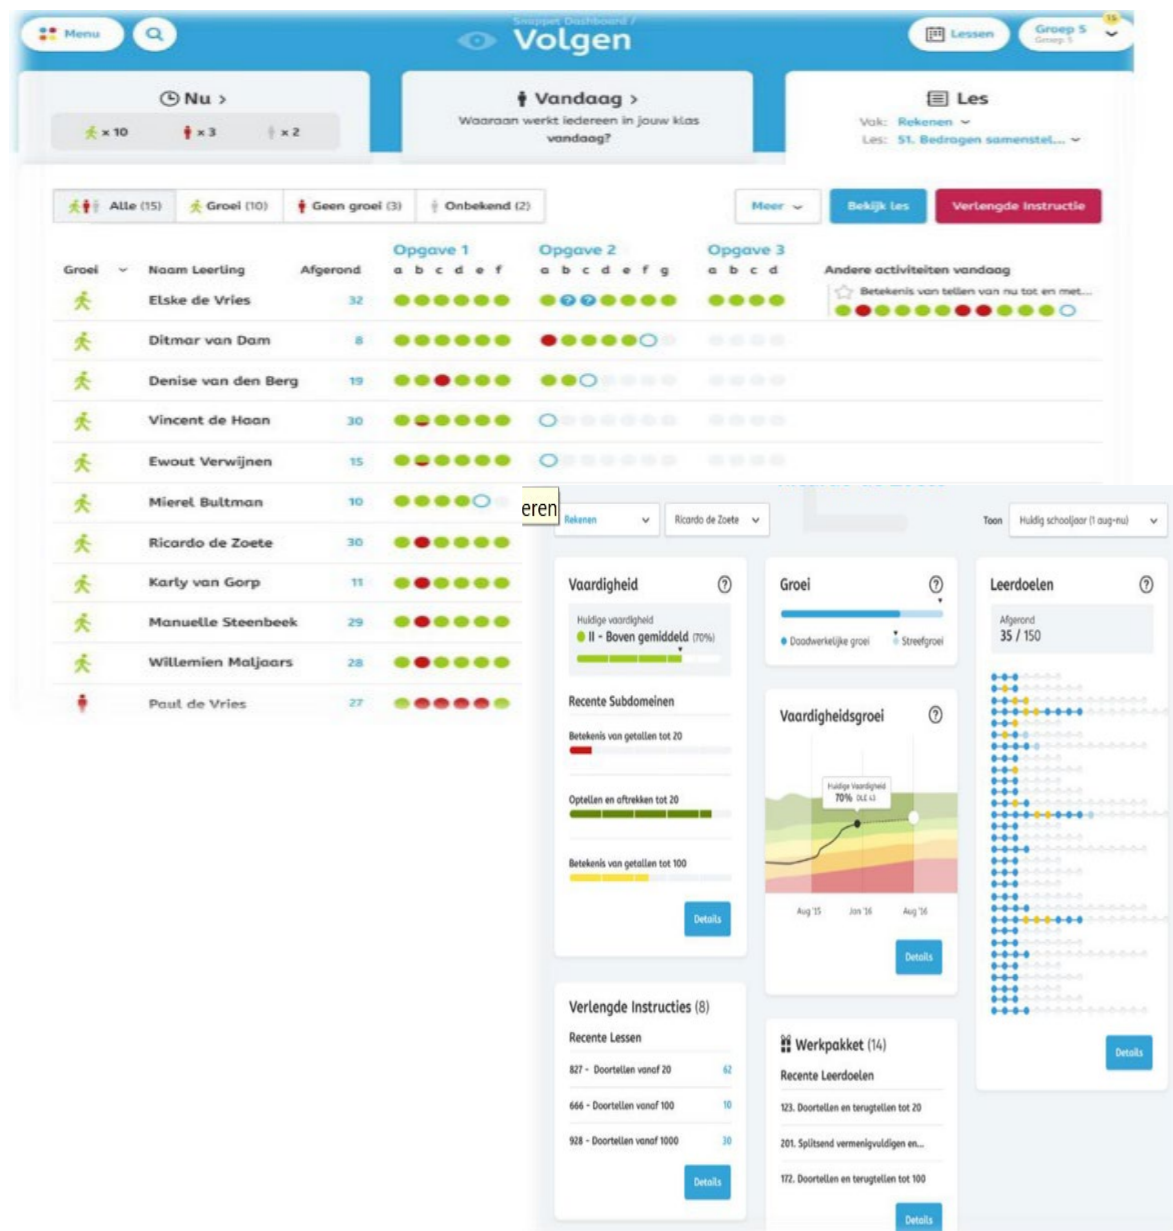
Menu

Snappet Dashboard /
Volgen

Lessen
Groep 5
Groep 5
15

Nu >
× 10 × 3 × 2

Vandaag >
Waaraan werkt iedereen in jouw klas vandaag?

Les
Vak: Rekenen
Les: 51. Bedragen samenstel...

Alle (15) Groei (10) Geen groei (3) Onbekend (2)

Meer
Bekijk les
Verlengde instructie

| Groei | Naam Leerling | Afgerond | Opgave 1 a b c d e f | Opgave 2 a b c d e f g | Opgave 3 a b c d | Andere activiteiten vandaag |
|---|---|---|---|---|---|---|
| | Elske de Vries | 32 | | | | Betekenis van tellen van nu tot en met... |
| | Ditmar van Dam | 8 | | | | |
| | Denise van den Berg | 19 | | | | |
| | Vincent de Haan | 30 | | | | |
| | Ewout Verwijnen | 15 | | | | |
| | Mierel Bultman | 10 | | | | |
| | Ricardo de Zoete | 30 | | | | |
| | Karly van Gorp | 11 | | | | |
| | Manuelle Steenbeek | 29 | | | | |
| | Willemien Maljaars | 28 | | | | |
| | Paul de Vries | 27 | | | | |

eren

Rekenen
Ricardo de Zoete
Toon Huidig schooljaar (1 aug-nu)

Vaardigheid
Huidige vaardigheid
II - Boven gemiddeld (70%)

Recente Subdomeinen
Betekenis van getallen tot 20
Optellen en aftrekken tot 20
Betekenis van getallen tot 100
Details

Groei
Daadwerkelijke groei
Streefgroei

Vaardigheidsgroei
Huidige Vaardigheid
70% DLE 43
Aug '15 Jan '16 Aug '16
Details

Leerdoelen
Afgerond
35 / 150
Details

Verlengde Instructies (8)
Recente Lessen
827 - Doortellen vanaf 20 62
666 - Doortellen vanaf 100 10
928 - Doortellen vanaf 1000 30
Details

Werkpakket (14)
Recente Leerdoelen
123. Doortellen en terugtellen tot 20
201. Splitsend vermenigvuldigen en...
172. Doortellen en terugtellen tot 100
Details